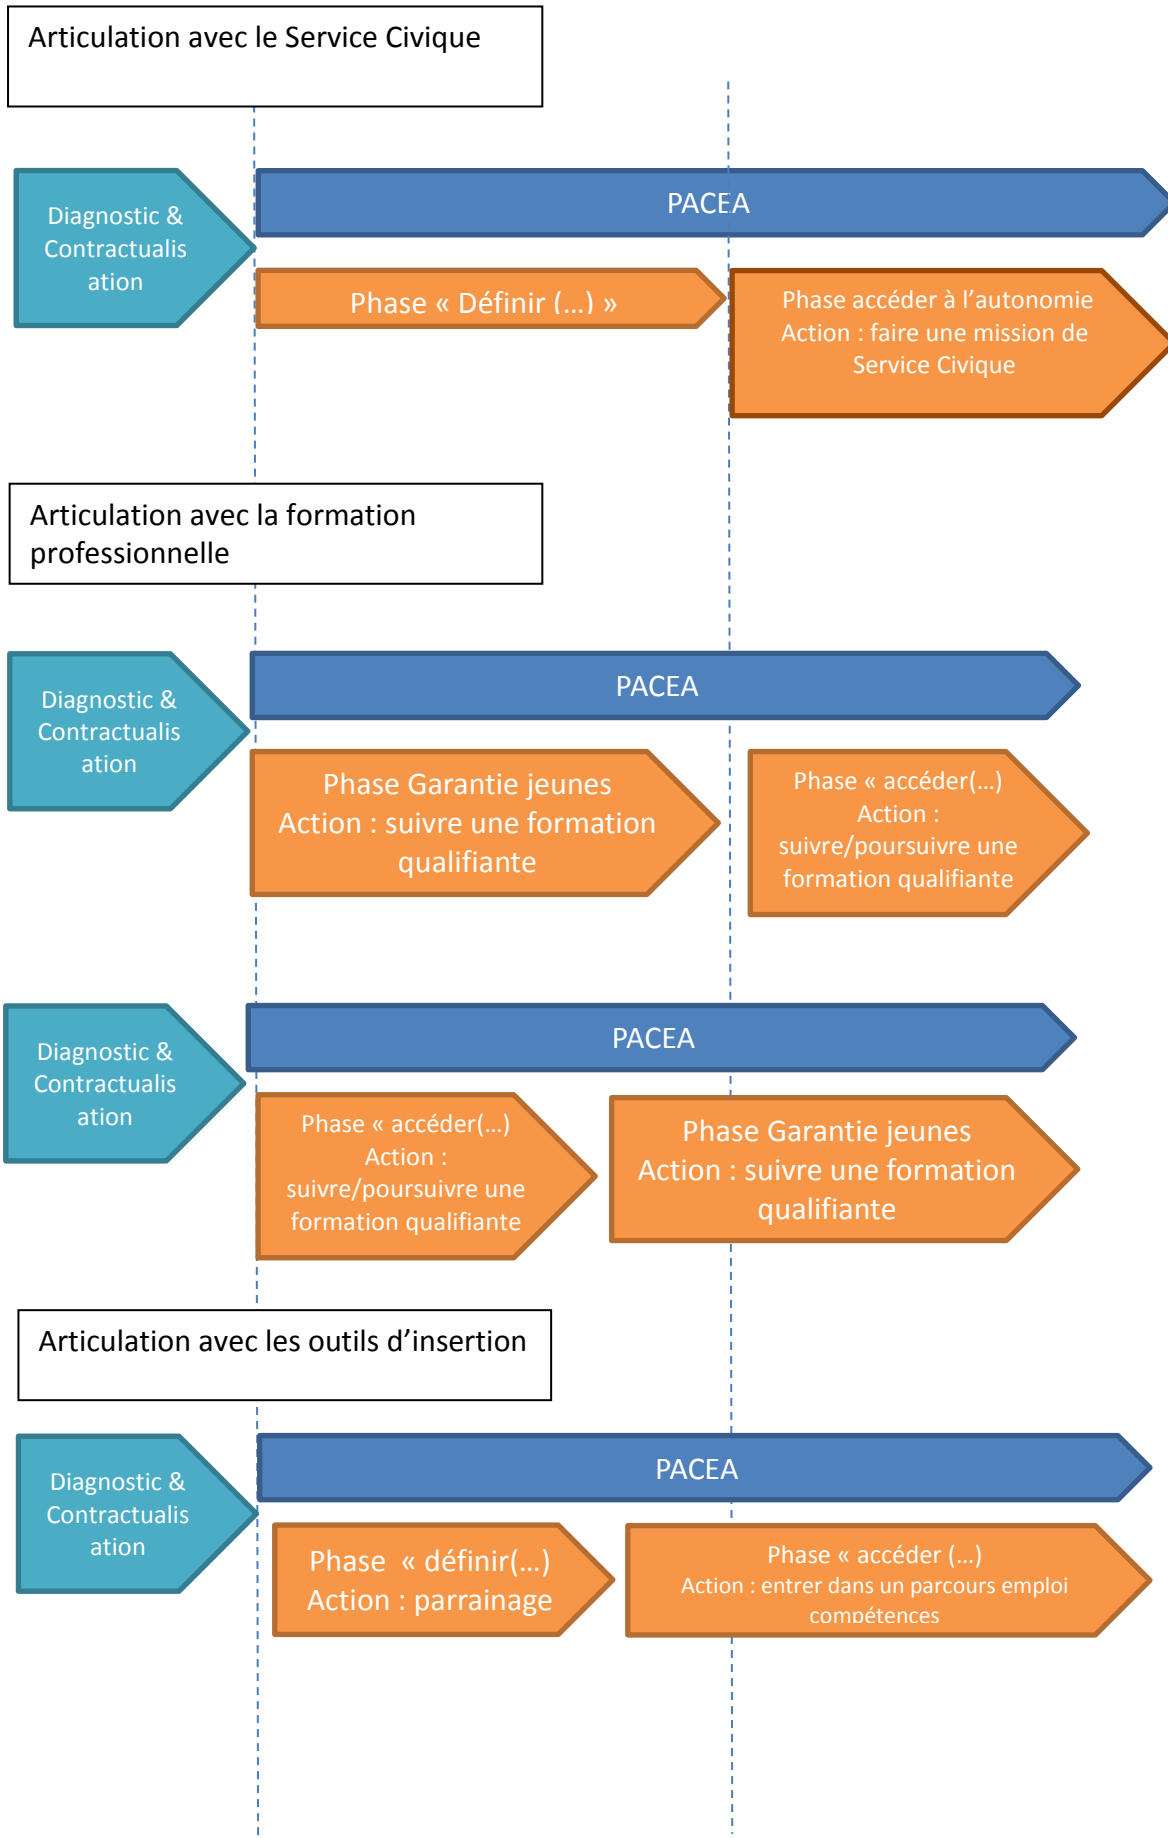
Articulation avec le Service Civique

Diagnostic & Contractualis ation

PACEA

Phase « Définir (…) »

Phase accéder à l'autonomie
Action : faire une mission de Service Civique

Articulation avec la formation professionnelle

Diagnostic & Contractualis ation

PACEA

Phase Garantie jeunes
Action : suivre une formation qualifiante

Phase « accéder(…)
Action : suivre/poursuivre une formation qualifiante

Diagnostic & Contractualis ation

PACEA

Phase « accéder(…)
Action : suivre/poursuivre une formation qualifiante

Phase Garantie jeunes
Action : suivre une formation qualifiante

Articulation avec les outils d'insertion

Diagnostic & Contractualis ation

PACEA

Phase « définir(…)
Action : parrainage

Phase « accéder (…)
Action : entrer dans un parcours emploi compétences